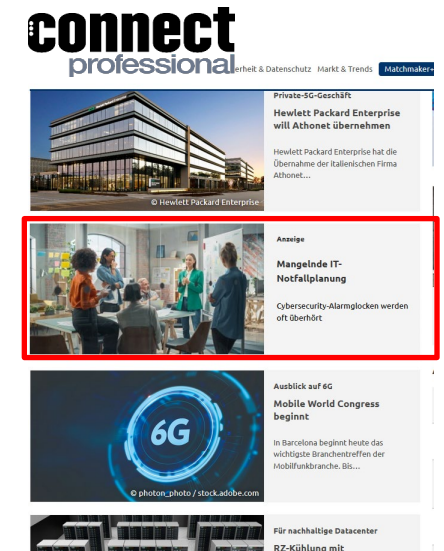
connect professional

erheit & Datenschutz Markt & Trends Matchmaker+

© Hewlett Packard Enterprise

Private-5G-Geschäft

Hewlett Packard Enterprise will Athonet übernehmen

Hewlett Packard Enterprise hat die Übernahme der italienischen Firma Athonet...

Anzeige

Mangelnde IT-Notfallplanung

Cybersecurity-Alarmglocken werden oft überhört

6G

© photon_photo / stock.adobe.com

Ausblick auf 6G

Mobile World Congress beginnt

In Barcelona beginnt heute das wichtigste Branchentreffen der Mobilfunkbranche. Bis...

Für nachhaltige Datacenter

RZ-Kühlung mit